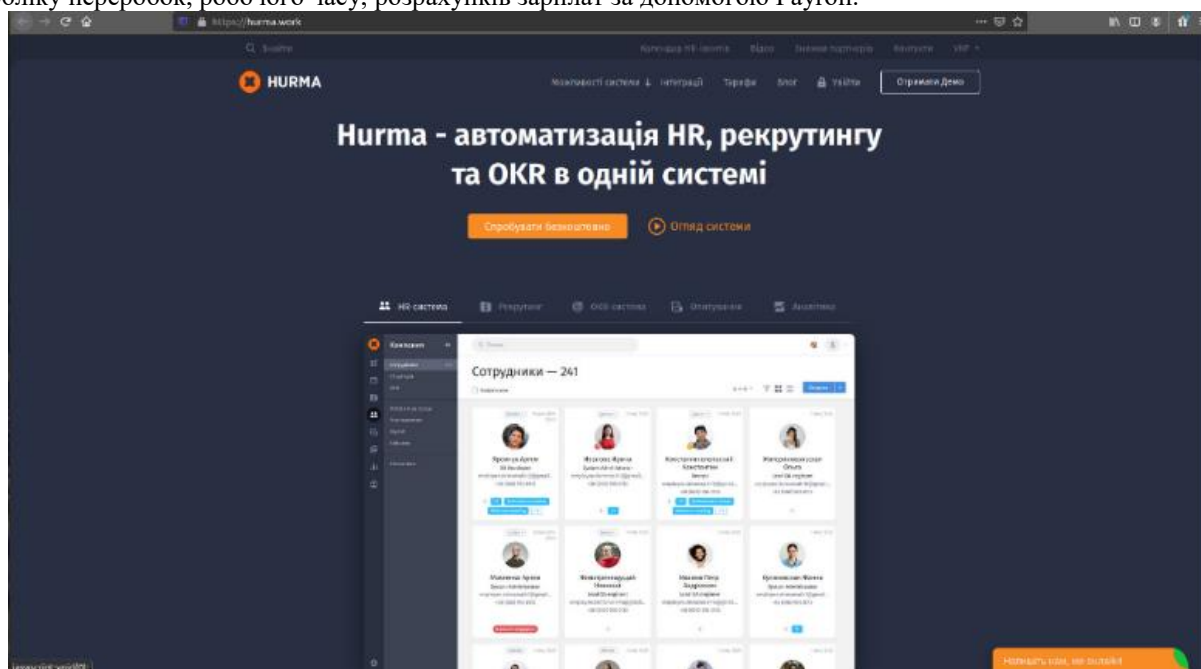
олку переробок, робочого часу, розрахунків зарплат за допомогою Payroll.

https://hurma.work

HURMA

Можливості системи   Інтеграції   Тарифи   Блог   Увійти   Отримати Демо

Hurma - автоматизація HR, рекрутингу та OKR в одній системі

Спробувати безкоштовно   Огляд системи

HR-система   Рекрутинг   OKR-система   Опитування   Аналітика

Сотрудники — 241

Напишіть нам, ми онлайн!